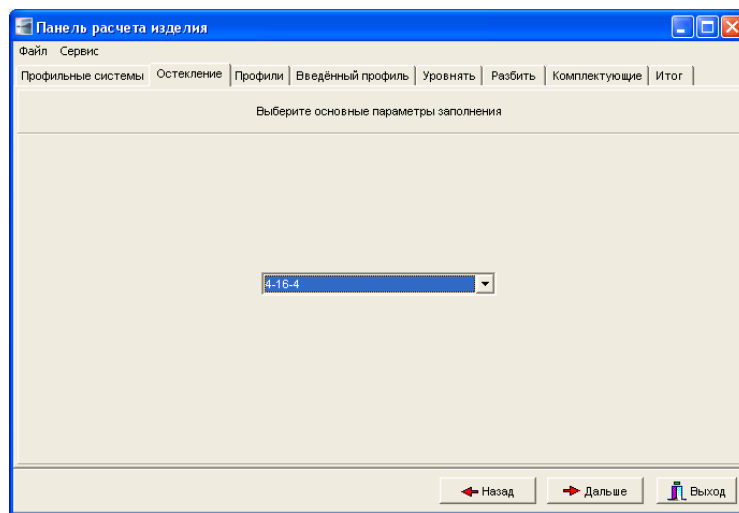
Панель расчета изделия

Файл Сервис

Профильные системы | Остекление | Профили | Введённый профиль | Уровнять | Разбить | Комплектующие | Итог

Выберите основные параметры заполнения

4-16-4

Назад Дальше Выход